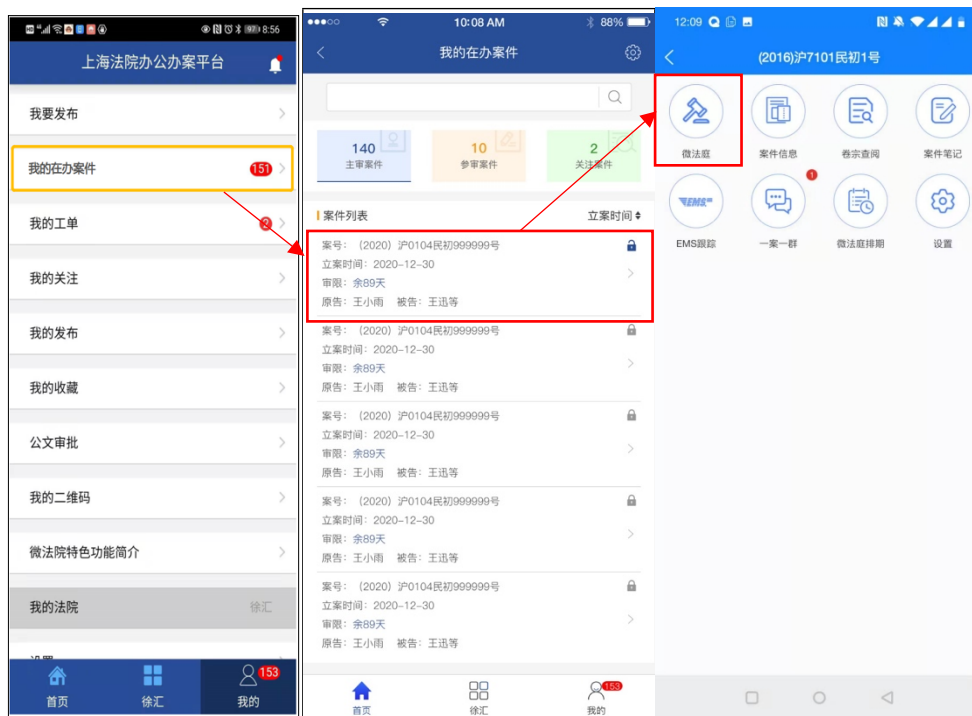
97 8:56

上海法院办公办案平台

我要发布

我的在办案件 151

我的工单 2

我的关注

我的发布

我的收藏

公文审批

我的二维码

微法院特色功能简介

我的法院 徐汇

设置

首页 徐汇 153 我的

10:08 AM 88%

我的在办案件

140 主审案件

10 参审案件

2 关注案件

案件列表 立案时间

案号：（2020）沪0104民初999999号
立案时间：2020-12-30
审限：余89天
原告：王小雨 被告：王迅等

案号：（2020）沪0104民初999999号
立案时间：2020-12-30
审限：余89天
原告：王小雨 被告：王迅等

案号：（2020）沪0104民初999999号
立案时间：2020-12-30
审限：余89天
原告：王小雨 被告：王迅等

案号：（2020）沪0104民初999999号
立案时间：2020-12-30
审限：余89天
原告：王小雨 被告：王迅等

案号：（2020）沪0104民初999999号
立案时间：2020-12-30
审限：余89天
原告：王小雨 被告：王迅等

首页 徐汇 153 我的

12:09

(2016)沪7101民初1号

微法庭 案件信息 卷宗查阅 案件笔记

EMS EMS跟踪 1 一案一群 微法庭排期 设置